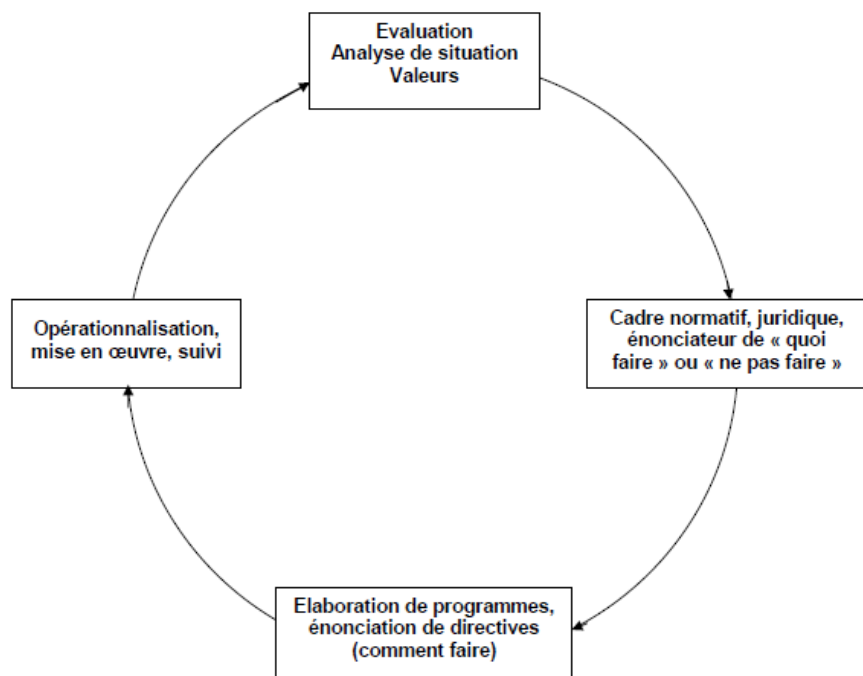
Evaluation
Analyse de situation
Valeurs

Cadre normatif, juridique, énonciateur de « quoi faire » ou « ne pas faire »

Elaboration de programmes, énonciation de directives (comment faire)

Opérationnalisation, mise en œuvre, suivi